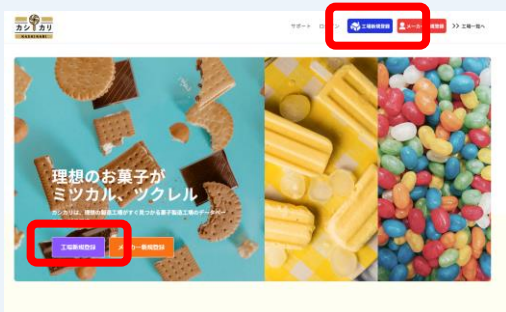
カシカリ
KASHIKARI

サポート　ログイン　工場新規登録　メーカー新規登録　>> 工場一覧へ

理想のお菓子が
ミツカル、ツクレル

カシカリは、理想の製造工場がすぐ見つかる菓子製造工場のデータベース

工場新規登録　メーカー新規登録